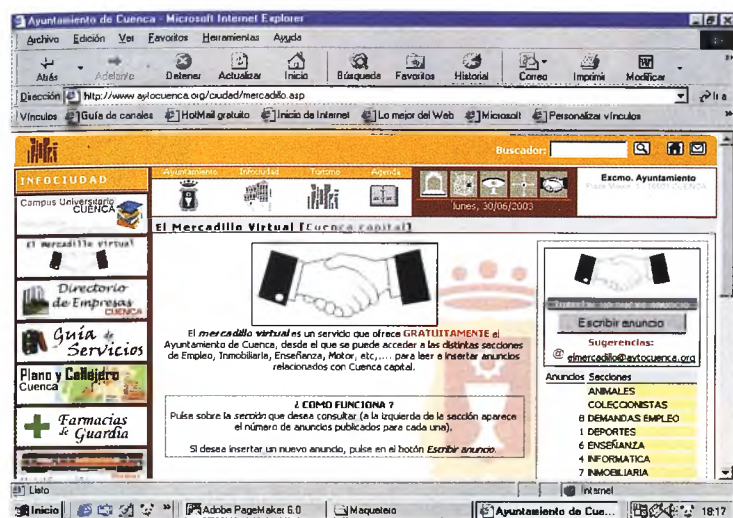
Ayuntamiento de Cuenca - Microsoft Internet Explorer

Archivo Edición Ver Favoritos Herramientas Ayuda

Atrás Adelante Detener Actualizar Inicio Búsqueda Favoritos Historial Correo Imprimir Modificar

Dirección http://www.aytocuenca.org/ciudad/mercadillo.asp Ir a

Vínculos Guía de canales HotMail gratuito Inicio de Internet Lo mejor del Web Microsoft Personalizar vínculos

Buscador:

INFOCIUDAD

Campus Universitario CUENCA

El mercadillo virtual

Directorio de Empresas CUENCA

Guía de Servicios

Plano y Callejero Cuenca

Farmacias de Guardia

Ayuntamiento Infociudad Turismo Agenda

lunes, 30/06/2003

Excmo. Ayuntamiento Plaza Mayor, 1 - 16001 CUENCA

El Mercadillo Virtual [Cuenca capital]

El mercadillo virtual es un servicio que ofrece GRATUITAMENTE el Ayuntamiento de Cuenca, desde el que se puede acceder a las distintas secciones de Empleo, Inmobiliaria, Enseñanza, Motor, etc,..., para leer o insertar anuncios relacionados con Cuenca capital.

¿ COMO FUNCIONA ?
Pulse sobre la sección que desea consultar (a la izquierda de la sección aparece el número de anuncios publicados para cada una).

Si desea insertar un nuevo anuncio, pulse en el botón Escribir anuncio.

Escribir anuncio

Sugerencias:
elmercadillo@aytocuenca.org

Anuncios Secciones
ANIMALES
COLECCIONISTAS
8 DEMANDAS EMPLEO
1 DEPORTES
6 ENSEÑANZA
4 INFORMATICA
7 INMOBILIARIA

Listo Internet

Inicio Adobe PageMaker 6.0 Maquetero Ayuntamiento de Cue... 18:17